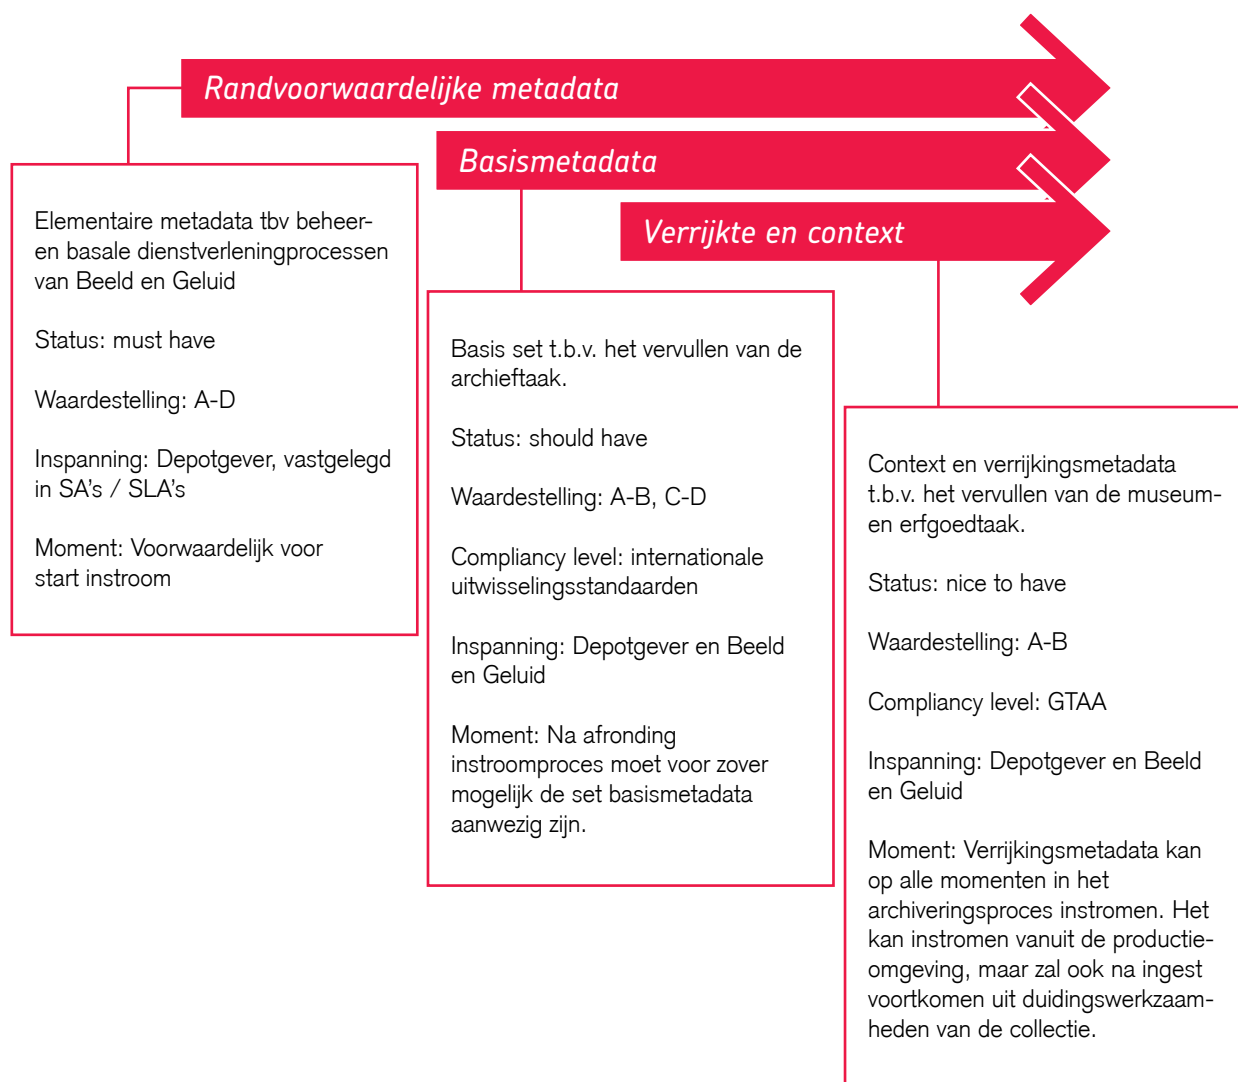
Randvoorwaardelijke metadata

Basismetadata

Verrijkte en context

Elementaire metadata tbv beheer- en basale dienstverleningprocessen van Beeld en Geluid

Status: must have

Waardestelling: A-D

Inspanning: Depotgever, vastgelegd in SA's / SLA's

Moment: Voorwaardelijk voor start instroom

Basis set t.b.v. het vervullen van de archieftaak.

Status: should have

Waardestelling: A-B, C-D

Compliancy level: internationale uitwisselingsstandaarden

Inspanning: Depotgever en Beeld en Geluid

Moment: Na afronding instroomproces moet voor zover mogelijk de set basismetadata aanwezig zijn.

Context en verrijkingsmetadata t.b.v. het vervullen van de museum- en erfgoedtaak.

Status: nice to have

Waardestelling: A-B

Compliancy level: GTAA

Inspanning: Depotgever en Beeld en Geluid

Moment: Verrijkingsmetadata kan op alle momenten in het archiveringsproces instromen. Het kan instromen vanuit de productieomgeving, maar zal ook na ingest voortkomen uit duidingswerkzaamheden van de collectie.